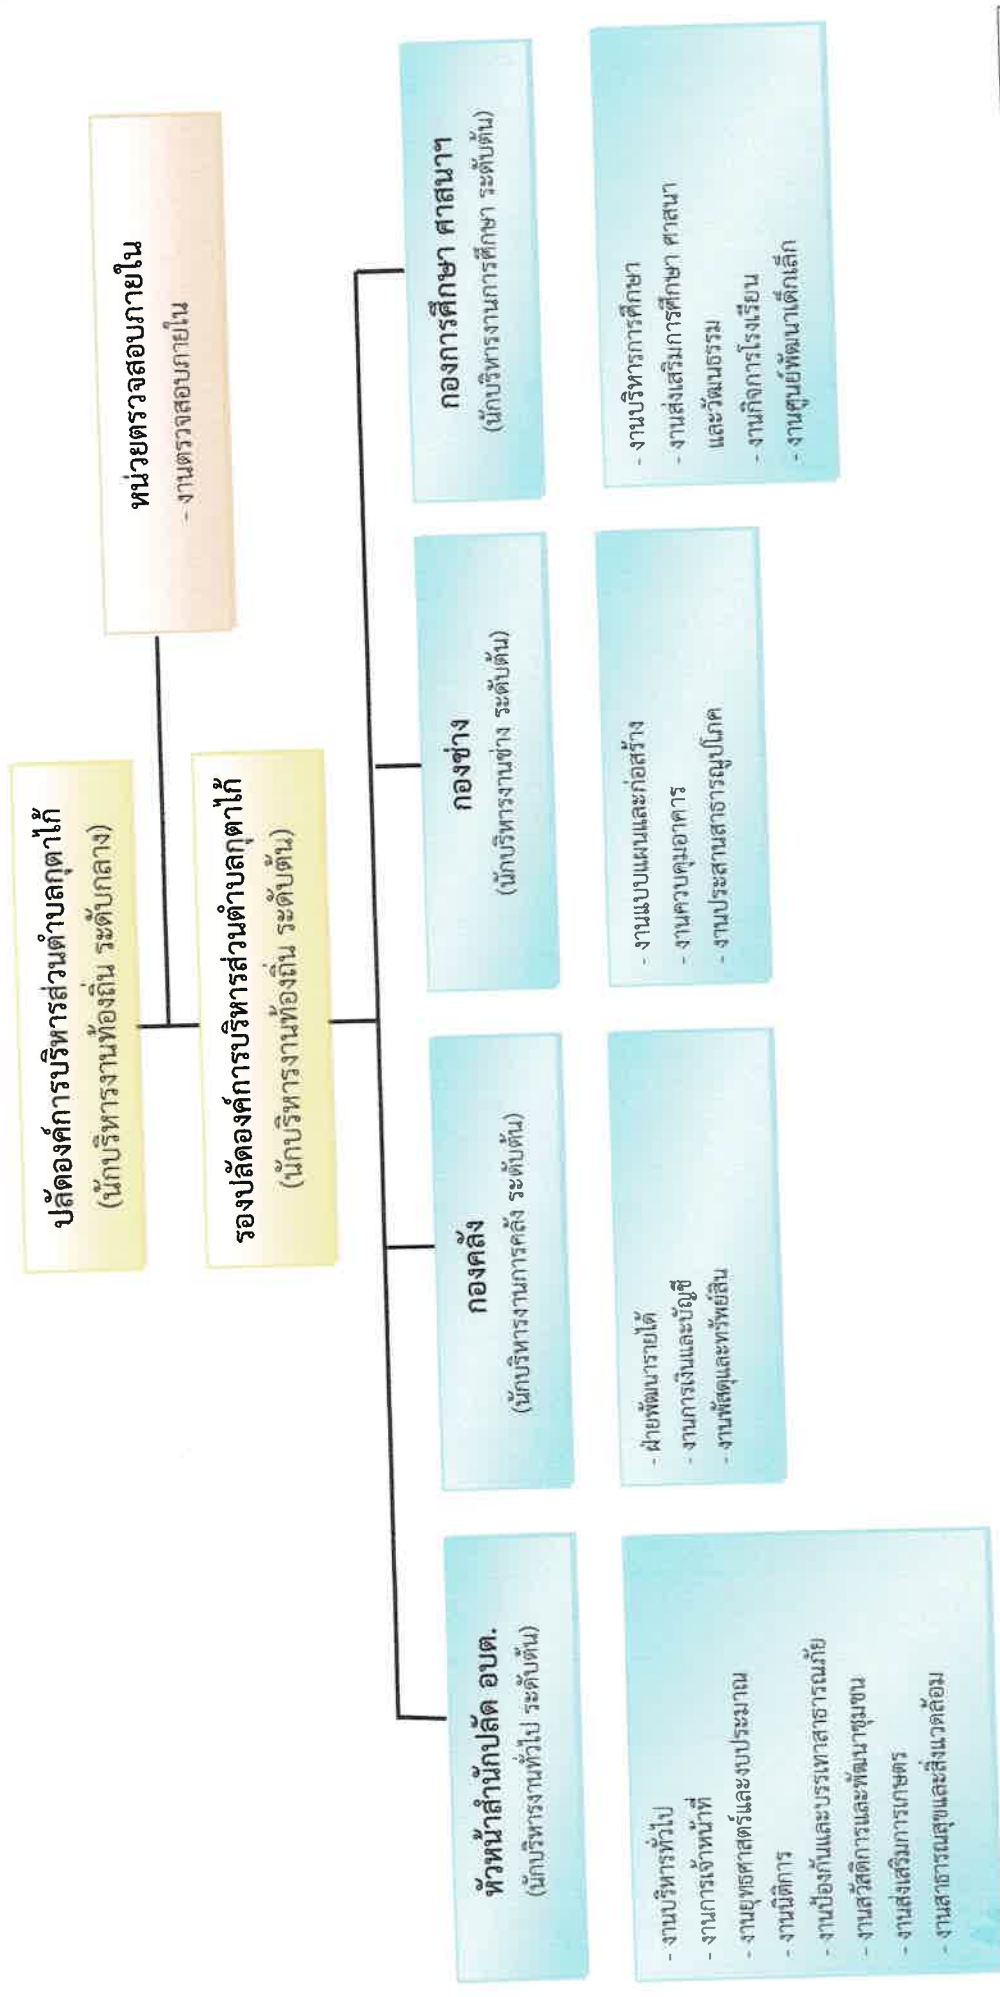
ปลัดองค์การบริหารส่วนตำบลกุดตาไก้
(นักบริหารงานท้องถิ่น ระดับกลาง)

หน่วยตรวจสอบภายใน
- งานตรวจสอบภายใน

รองปลัดองค์การบริหารส่วนตำบลกุดตาไก้
(นักบริหารงานท้องถิ่น ระดับต้น)

หัวหน้าสำนักปลัด อบต.
(นักบริหารงานทั่วไป ระดับต้น)

- งานบริหารทั่วไป
- งานการเจ้าหน้าที่
- งานยุทธศาสตร์และงบประมาณ
- งานนิติการ
- งานป้องกันและบรรเทาสาธารณภัย
- งานสวัสดิการและพัฒนาชุมชน
- งานส่งเสริมการเกษตร
- งานสาธารณสุขและสิ่งแวดล้อม

กองคลัง
(นักบริหารงานการคลัง ระดับต้น)

- ฝ่ายพัฒนารายได้
- งานการเงินและบัญชี
- งานพัสดุและทรัพย์สิน

กองช่าง
(นักบริหารงานช่าง ระดับต้น)

- งานแบบแผนและก่อสร้าง
- งานควบคุมอาคาร
- งานประสานสาธารณูปโภค

กองการศึกษา ศาสนาฯ
(นักบริหารงานการศึกษา ระดับต้น)

- งานบริหารการศึกษา
- งานส่งเสริมการศึกษา ศาสนา และวัฒนธรรม
- งานกิจการโรงเรียน
- งานศูนย์พัฒนาเด็กเล็ก